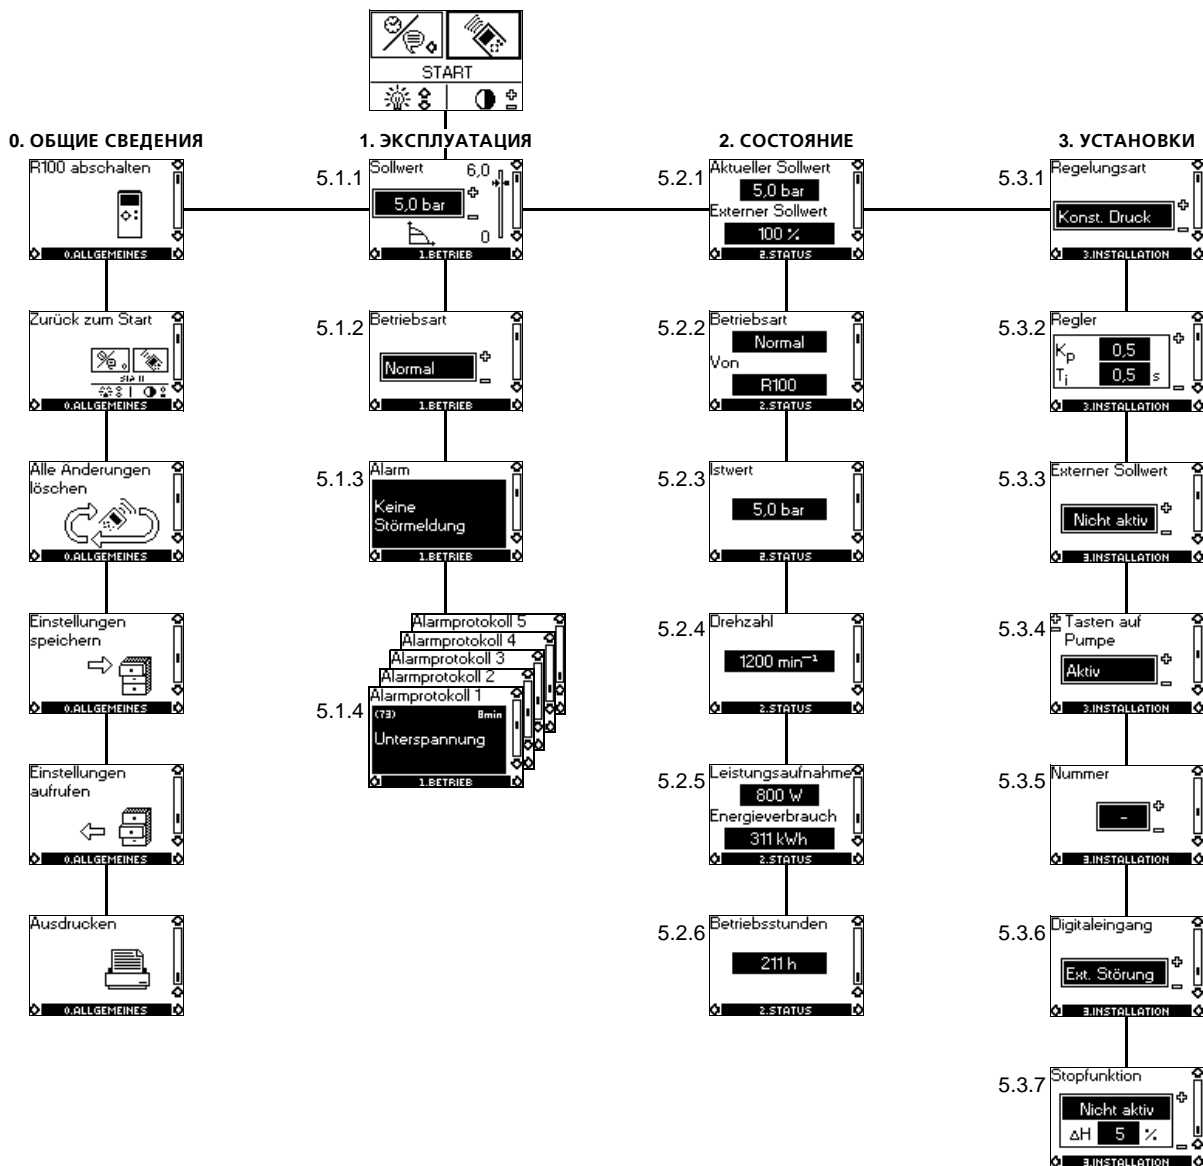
START

0. ОБЩИЕ СВЕДЕНИЯ

R100 abschalten
0.ALLGEMEINES

Zurück zum Start
START
0.ALLGEMEINES

Alle Anderungen löschen
0.ALLGEMEINES

Einstellungen speichern
0.ALLGEMEINES

Einstellungen aufrufen
0.ALLGEMEINES

Ausdrucken
0.ALLGEMEINES

1. ЭКСПЛУАТАЦИЯ

5.1.1 Sollwert
6,0
5,0 bar
0
1.BETRIEB

5.1.2 Betriebsart
Normal
1.BETRIEB

5.1.3 Alarm
Keine Störmeldung
1.BETRIEB

Alarmprotokoll 5
Alarmprotokoll 4
Alarmprotokoll 3
Alarmprotokoll 2
5.1.4 Alarmprotokoll 1
(73) 8min
Unterspannung
1.BETRIEB

2. СОСТОЯНИЕ

5.2.1 Aktueller Sollwert
5,0 bar
Externer Sollwert
100 %
2.STATUS

5.2.2 Betriebsart
Normal
Von
R100
2.STATUS

5.2.3 Istwert
5,0 bar
2.STATUS

5.2.4 Drehzahl
1200 min$^{-1}$
2.STATUS

5.2.5 Leistungsaufnahme
800 W
Energieverbrauch
311 kWh
2.STATUS

5.2.6 Betriebsstunden
211 h
2.STATUS

3. УСТАНОВКИ

5.3.1 Regelungsart
Konst. Druck
3.INSTALLATION

5.3.2 Regler
$K_p$ 0,5
$T_i$ 0,5 s
3.INSTALLATION

5.3.3 Externer Sollwert
Nicht aktiv
3.INSTALLATION

5.3.4 Tasten auf Pumpe
Aktiv
3.INSTALLATION

5.3.5 Nummer
-
3.INSTALLATION

5.3.6 Digitaleingang
Ext. Störung
3.INSTALLATION

5.3.7 Stopfunktion
Nicht aktiv
ΔH 5 %
3.INSTALLATION